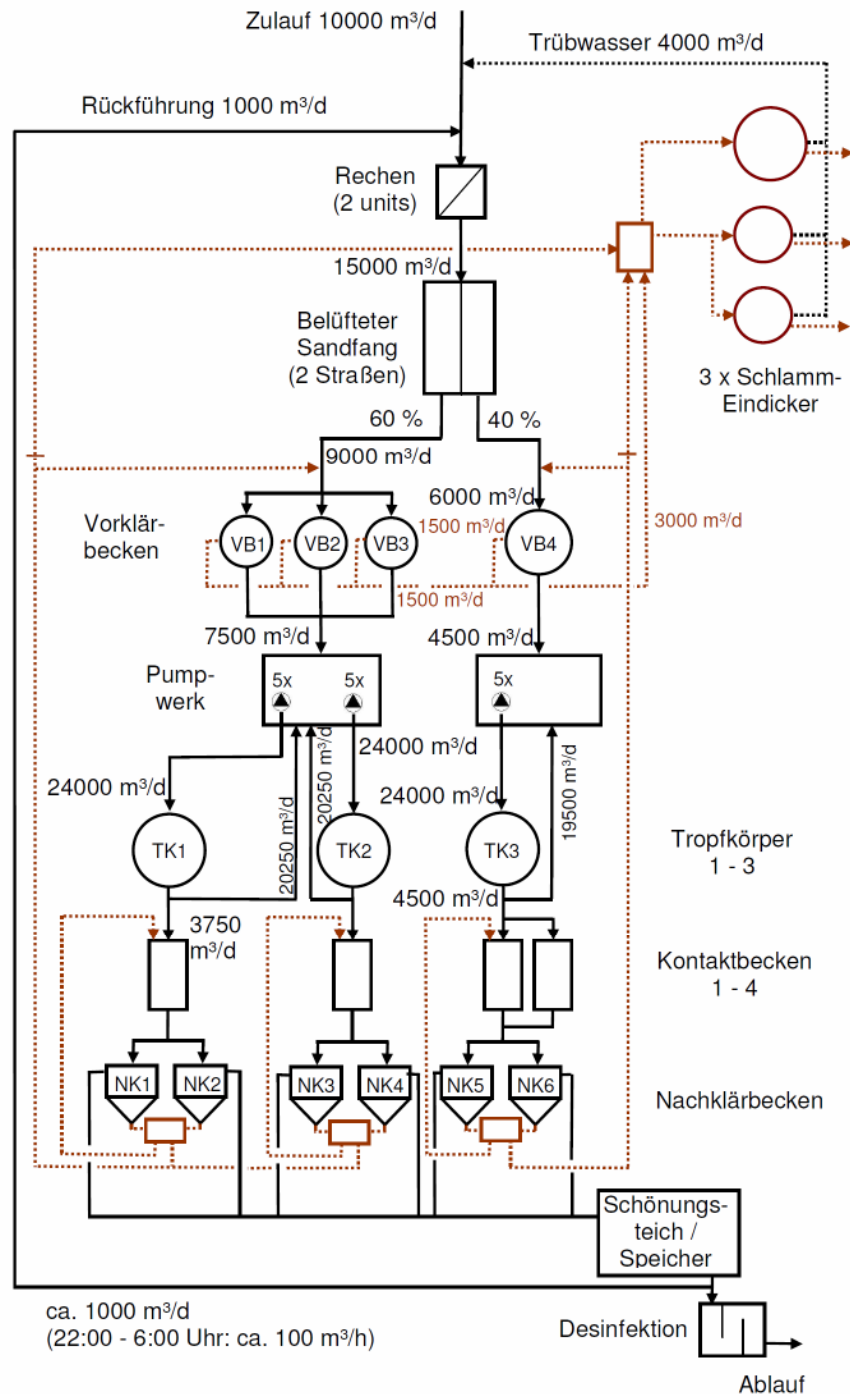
Zulauf 10000 m³/d

Trübwasser 4000 m³/d

Rückführung 1000 m³/d

Rechen (2 units)

15000 m³/d

Belüfteter Sandfang (2 Straßen)

3 x Schlamm-Eindicker

60 %

40 %

9000 m³/d

6000 m³/d

Vorklärbecken

VB1

VB2

VB3

1500 m³/d

VB4

3000 m³/d

1500 m³/d

7500 m³/d

4500 m³/d

Pumpwerk

5x

5x

5x

24000 m³/d

24000 m³/d

20250 m³/d

20250 m³/d

24000 m³/d

19500 m³/d

TK1

TK2

TK3

Tropfkörper 1 - 3

3750 m³/d

4500 m³/d

Kontaktbecken 1 - 4

NK1

NK2

NK3

NK4

NK5

NK6

Nachklärbecken

Schönungsteich / Speicher

ca. 1000 m³/d (22:00 - 6:00 Uhr: ca. 100 m³/h)

Desinfektion

Ablauf